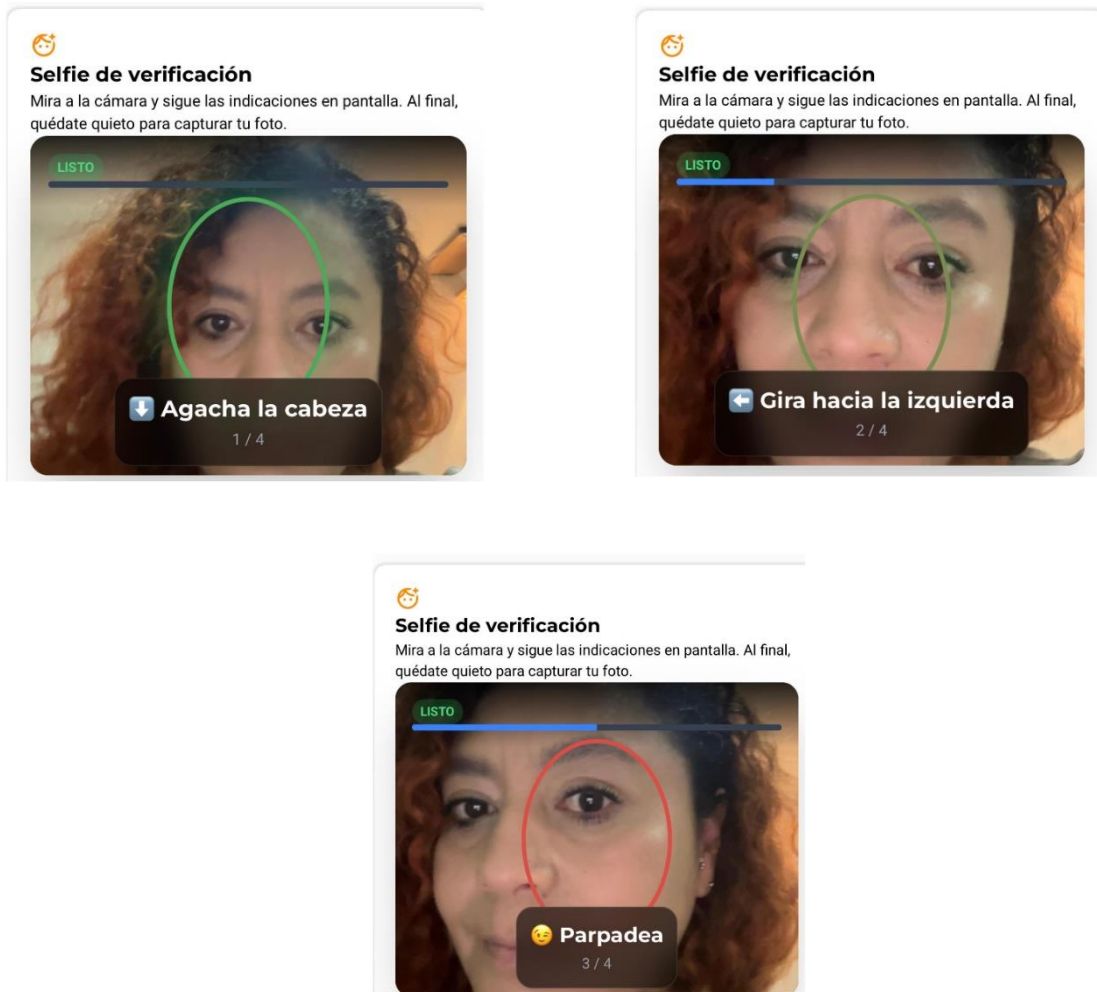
Selfie de verificación

Mira a la cámara y sigue las indicaciones en pantalla. Al final, quédate quieto para capturar tu foto.

LISTO

⬇️ Agacha la cabeza
1 / 4

Selfie de verificación

Mira a la cámara y sigue las indicaciones en pantalla. Al final, quédate quieto para capturar tu foto.

LISTO

⬅️ Gira hacia la izquierda
2 / 4

Selfie de verificación

Mira a la cámara y sigue las indicaciones en pantalla. Al final, quédate quieto para capturar tu foto.

LISTO

😉 Parpadea
3 / 4